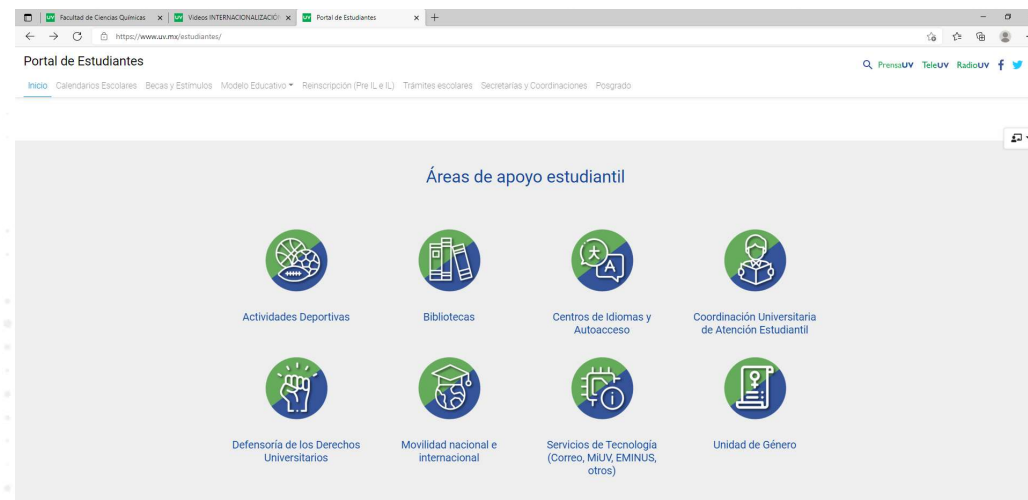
Facultad de Ciencias Químicas ×
Videos INTERNACIONALIZACIÓN ×
Portal de Estudiantes ×
+

https://www.uv.mx/estudiantes/

Portal de Estudiantes

PrensaUV TeleUV RadioUV

Inicio Calendarios Escolares Becas y Estímulos Modelo Educativo Reinscripción (Pre IL e IL) Trámites escolares Secretarías y Coordinaciones Posgrado

Áreas de apoyo estudiantil

Actividades Deportivas

Bibliotecas

Centros de Idiomas y Autoacceso

Coordinación Universitaria de Atención Estudiantil

Defensoría de los Derechos Universitarios

Movilidad nacional e internacional

Servicios de Tecnología (Correo, MiUV, EMINUS, otros)

Unidad de Género